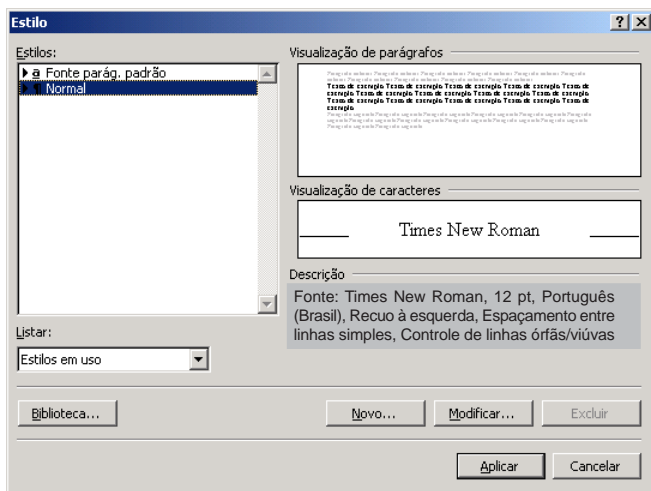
Estilo

?

Estilos:

a Fonte parág. padrão

¶ Normal

Listar:

Estilos em uso

Visualização de parágrafos

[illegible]

Visualização de caracteres

Times New Roman

Descrição

Fonte: Times New Roman, 12 pt, Português (Brasil), Recuo à esquerda, Espaçamento entre linhas simples, Controle de linhas órfãs/viúvas

Biblioteca...

Novo...

Modificar...

Excluir

Aplicar

Cancelar